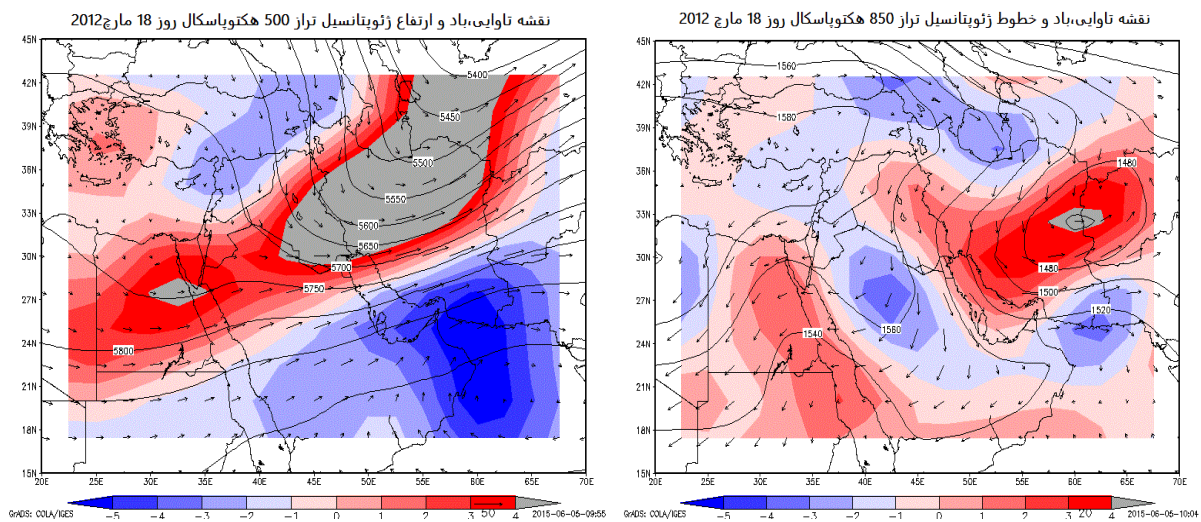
نقشه تاوایی،باد و ارتفاع ژئوپتانسیل تراز 500 هکتوپاسکال روز 18 مارچ2012

45N
42N
39N
36N
33N
30N
27N
24N
21N
18N
15N
20E 25E 30E 35E 40E 45E 50E 55E 60E 65E 70E

5400
5450
5500
5550
5600
5650
5700
5750
5800

GrADS: COLA/IGES
-5 -4 -3 -2 -1 0 1 2 3 4
50
2015-06-06-09:55

نقشه تاوایی،باد و خطوط ژئوپتانسیل تراز 850 هکتوپاسکال روز 18 مارچ 2012

45N
42N
39N
36N
33N
30N
27N
24N
21N
18N
15N
20E 25E 30E 35E 40E 45E 50E 55E 60E 65E 70E

1560
1580
1480
1480
1500
1520
1560
1540

GrADS: COLA/IGES
-5 -4 -3 -2 -1 0 1 2 3 4
20
2015-06-06-10:04